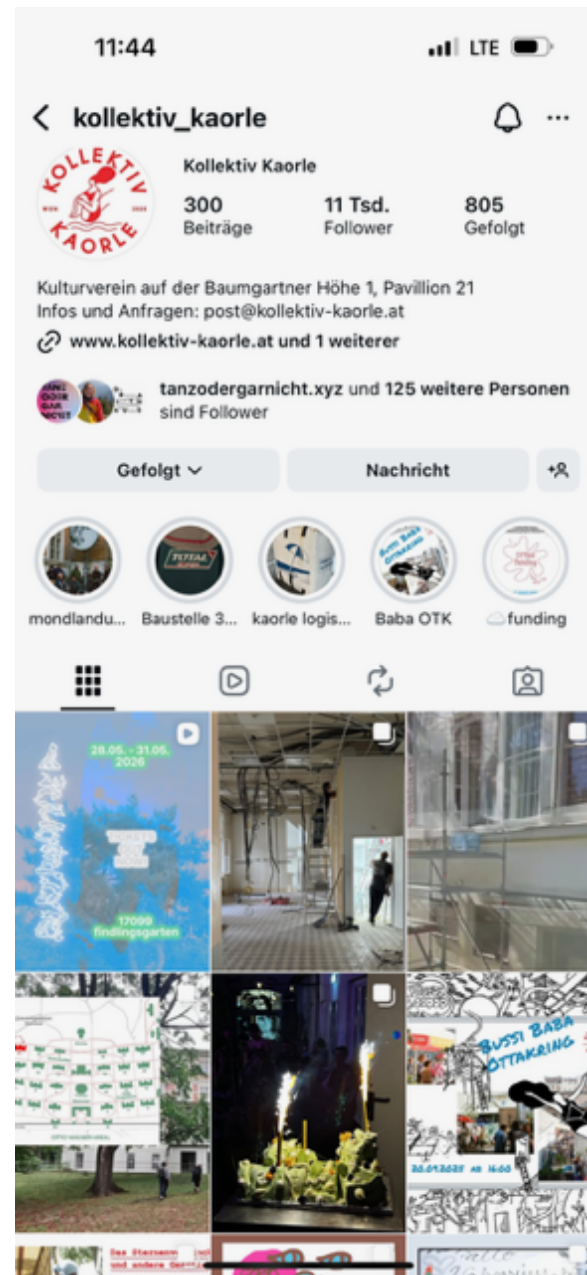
11:44

LTE

kollektiv_kaorle

KOLLEKTIV KAORLE
WIEN 2024

Kollektiv Kaorle

300
Beiträge

11 Tsd.
Follower

805
Gefolgt

Kulturverein auf der Baumgartner Höhe 1, Pavillion 21
Infos und Anfragen: post@kollektiv-kaorle.at

www.kollektiv-kaorle.at und 1 weiterer

tanzodergarnicht.xyz und 125 weitere Personen sind Follower

Gefolgt

Nachricht

mondlandu...

Baustelle 3...

kaorle logis...

Baba OTK

funding

28.05. - 31.05. 2026

17099 findlingsgarten

BUSSI BABA OTTAKRING

20.09.2025 AB 16:00